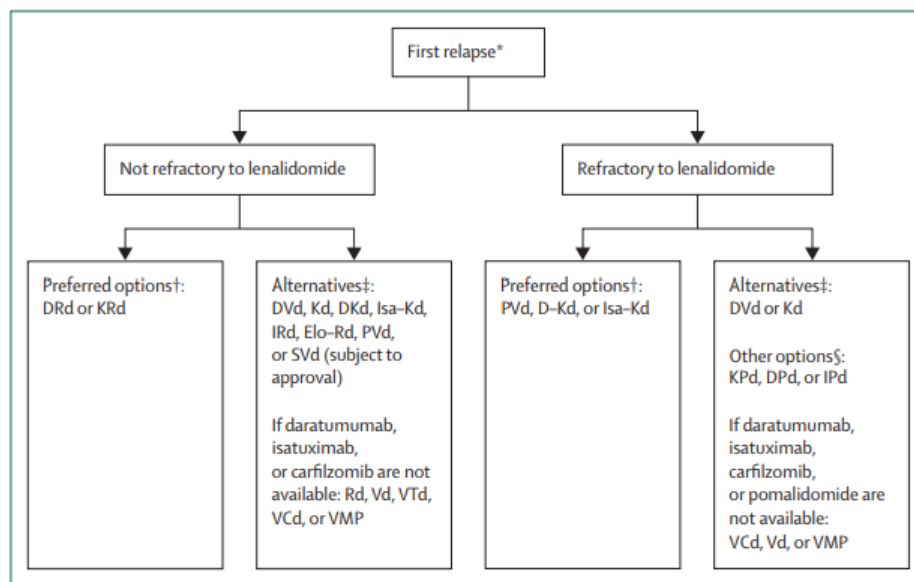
First relapse*

Not refractory to lenalidomide

Refractory to lenalidomide

Preferred options†: DRd or KRd

Alternatives‡: DVd, Kd, DKd, Isa–Kd, IRd, Elo–Rd, PVd, or SVd (subject to approval)

If daratumumab, isatuximab, or carfilzomib are not available: Rd, Vd, VTd, VCd, or VMP

Preferred options†: PVd, D–Kd, or Isa–Kd

Alternatives‡: DVd or Kd

Other options§: KPd, DPd, or IPd

If daratumumab, isatuximab, carfilzomib, or pomalidomide are not available: VCd, Vd, or VMP